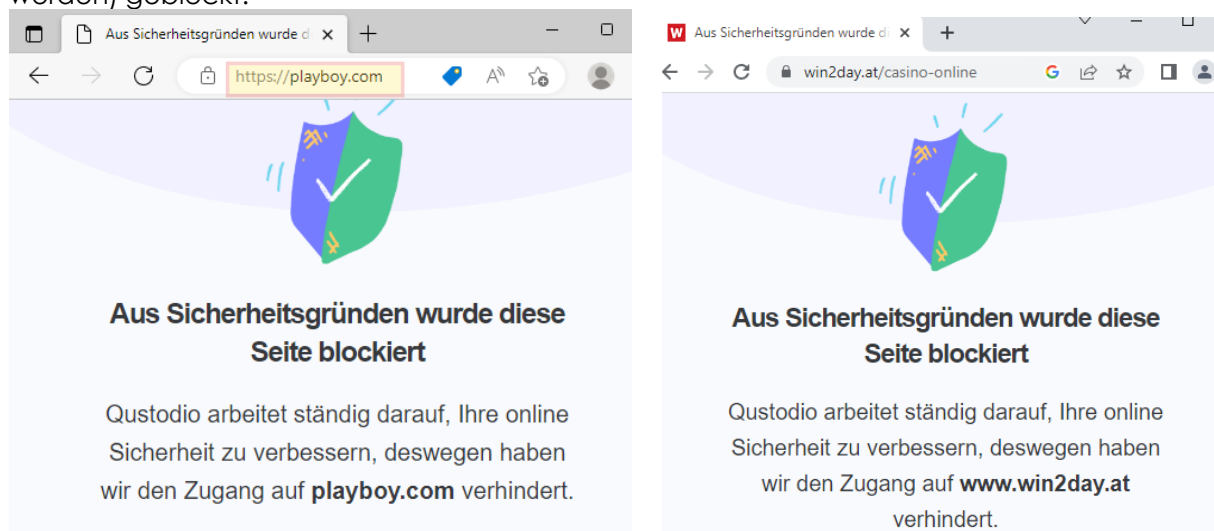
werden) geblockt.

Aus Sicherheitsgründen wurde d ×
+
https://playboy.com

Aus Sicherheitsgründen wurde diese Seite blockiert

Qustodio arbeitet ständig darauf, Ihre online Sicherheit zu verbessern, deswegen haben wir den Zugang auf **playboy.com** verhindert.

Aus Sicherheitsgründen wurde d ×
+
win2day.at/casino-online

Aus Sicherheitsgründen wurde diese Seite blockiert

Qustodio arbeitet ständig darauf, Ihre online Sicherheit zu verbessern, deswegen haben wir den Zugang auf **www.win2day.at** verhindert.